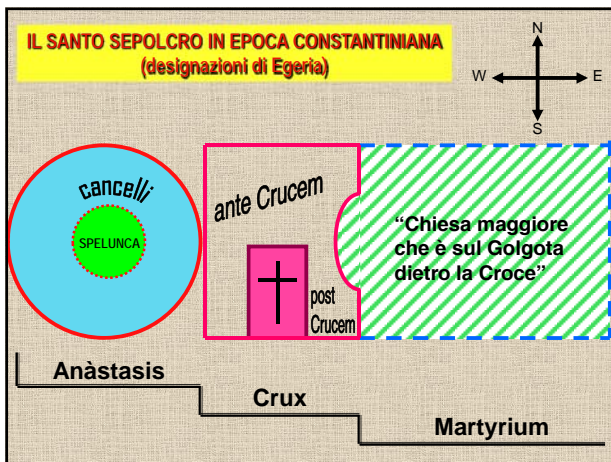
IL SANTO SEPOLCRO IN EPOCA CONSTANTINIANA
(designazioni di Egeria)

N
W
E
S

cancelli

SPELUNCA

ante Crucem

post Crucem

“Chiesa maggiore che è sul Golgota dietro la Croce”

Anàstasis

Crux

Martyrium